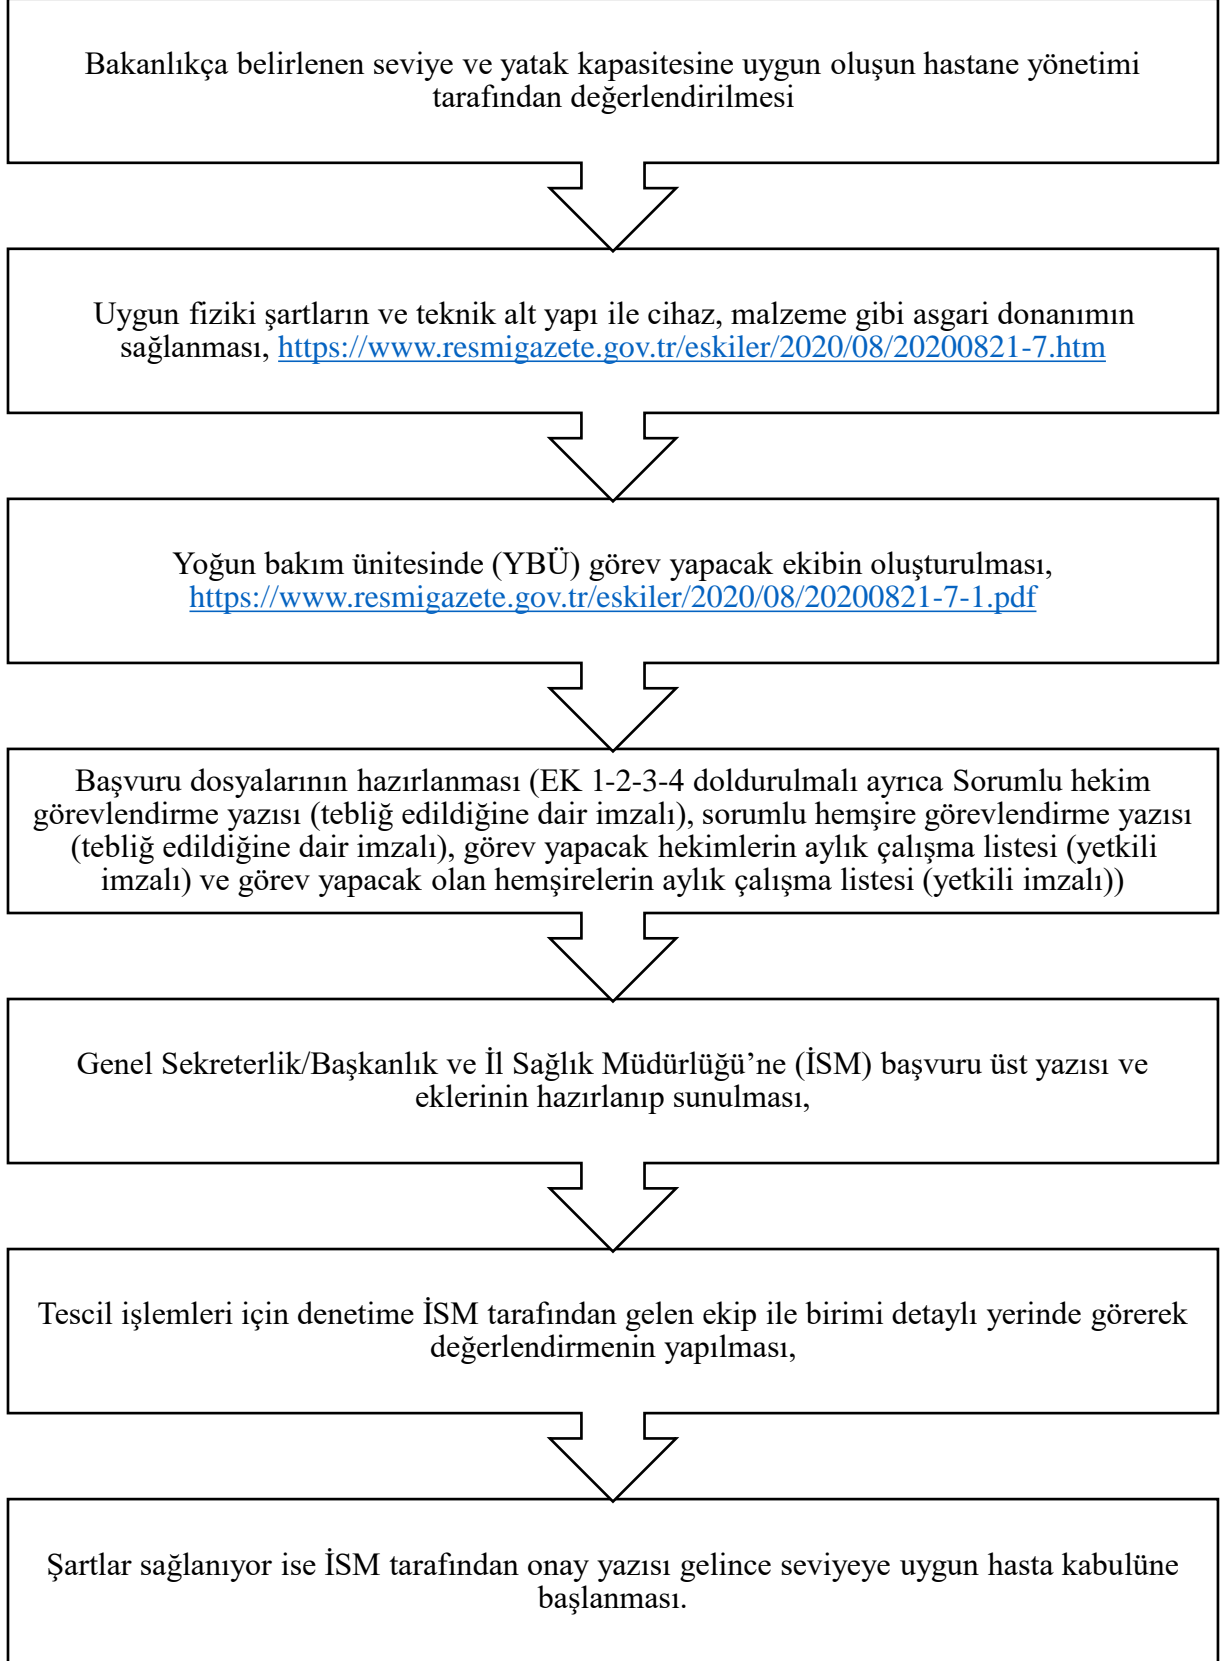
Bakanlıkça belirlenen seviye ve yatak kapasitesine uygun oluşun hastane yönetimi tarafından değerlendirilmesi

Uygun fiziki şartların ve teknik alt yapı ile cihaz, malzeme gibi asgari donanımın sağlanması, https://www.resmigazete.gov.tr/eskiler/2020/08/20200821-7.htm

Yoğun bakım ünitesinde (YBÜ) görev yapacak ekibin oluşturulması, https://www.resmigazete.gov.tr/eskiler/2020/08/20200821-7-1.pdf

Başvuru dosyalarının hazırlanması (EK 1-2-3-4 doldurulmalı ayrıca Sorumlu hekim görevlendirme yazısı (tebliğ edildiğine dair imzalı), sorumlu hemşire görevlendirme yazısı (tebliğ edildiğine dair imzalı), görev yapacak hekimlerin aylık çalışma listesi (yetkili imzalı) ve görev yapacak olan hemşirelerin aylık çalışma listesi (yetkili imzalı))

Genel Sekreterlik/Başkanlık ve İl Sağlık Müdürlüğü'ne (İSM) başvuru üst yazısı ve eklerinin hazırlanıp sunulması,

Tescil işlemleri için denetime İSM tarafından gelen ekip ile birimi detaylı yerinde görerek değerlendirmenin yapılması,

Şartlar sağlanıyor ise İSM tarafından onay yazısı gelince seviyeye uygun hasta kabulüne başlanması.